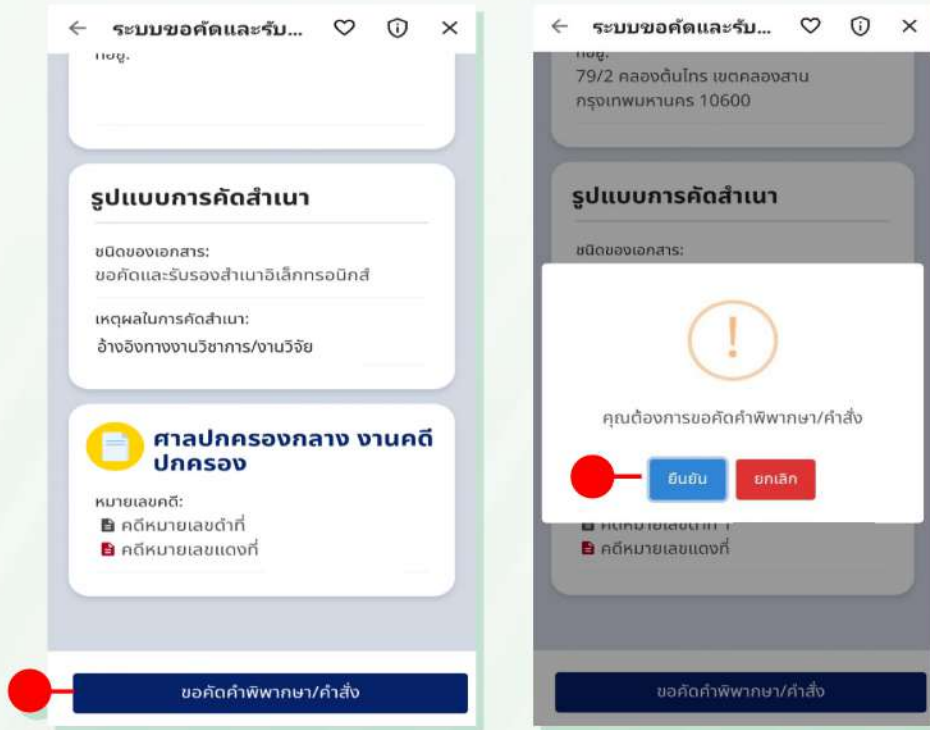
← ระบบขอคัดและรับ...

ที่อยู่:

รูปแบบการคัดสำเนา

ชนิดของเอกสาร:
ขอคัดและรับรองสำเนาอิเล็กทรอนิกส์

เหตุผลในการคัดสำเนา:
อ้างอิงทางงานวิชาการ/งานวิจัย

ศาลปกครองกลาง งานคดีปกครอง

หมายเลขคดี:
คดีหมายเลขดำที่
คดีหมายเลขแดงที่

ขอคัดคำพิพากษา/คำสั่ง

← ระบบขอคัดและรับ...

ที่อยู่:
79/2 คลองต้นไทร เขตคลองสาน กรุงเทพมหานคร 10600

รูปแบบการคัดสำเนา

ชนิดของเอกสาร:

!

คุณต้องการขอคัดคำพิพากษา/คำสั่ง

ยืนยัน ยกเลิก

คดีหมายเลขดำที่ 1
คดีหมายเลขแดงที่

ขอคัดคำพิพากษา/คำสั่ง